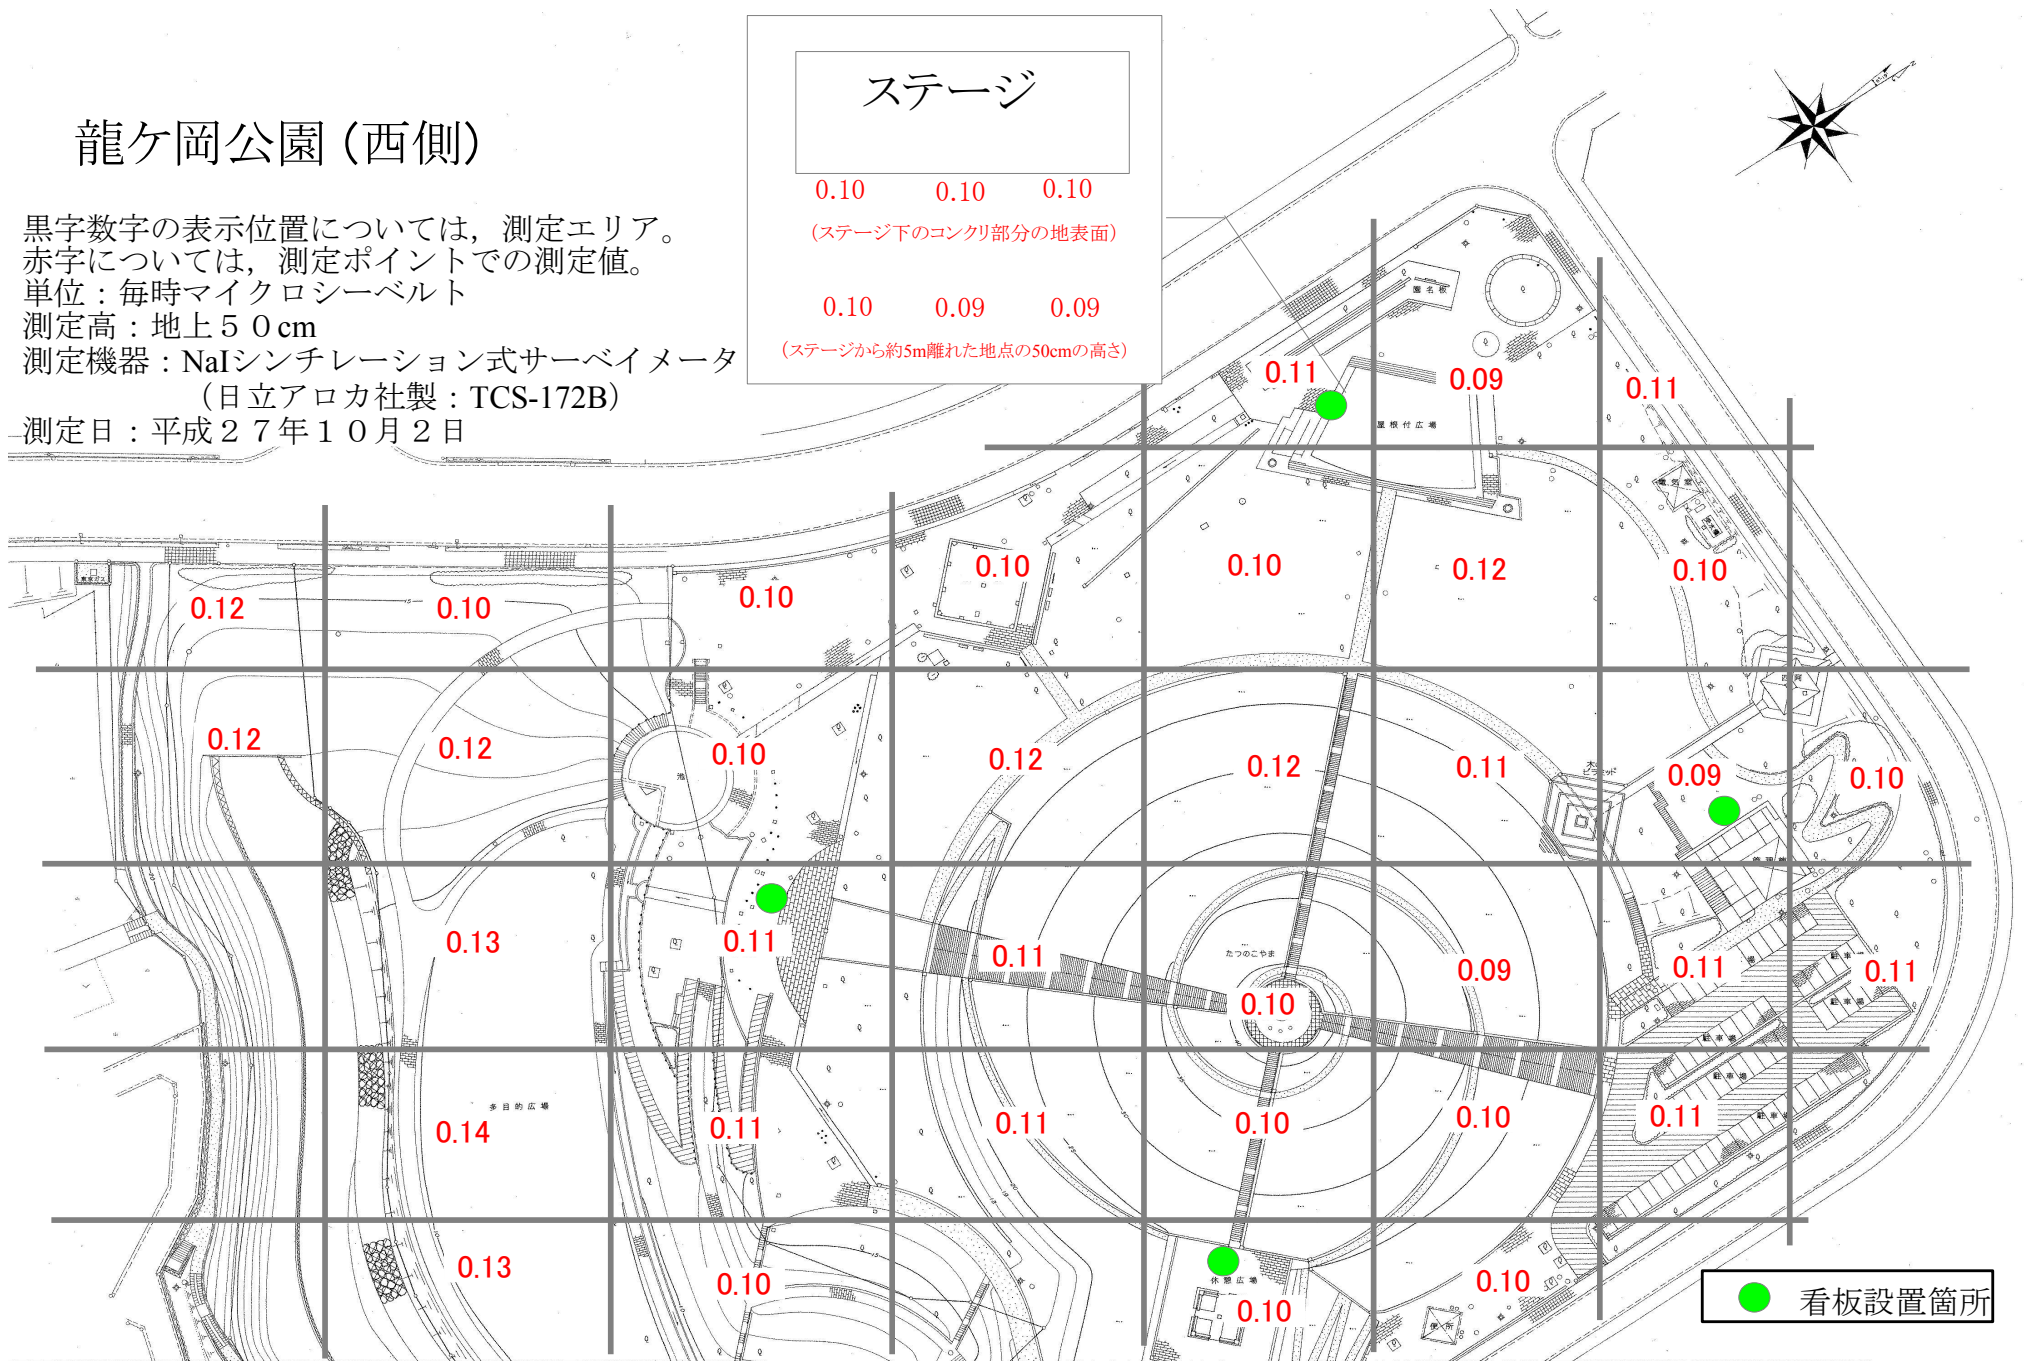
龍ケ岡公園（西側）

黒字数字の表示位置については，測定エリア。
赤字については，測定ポイントでの測定値。
単位：毎時マイクロシーベルト
測定高：地上５０cm
測定機器：NaIシンチレーション式サーベイメータ
（日立アロカ社製：TCS-172B）
測定日：平成２７年１０月２日

ステージ

0.10 0.10 0.10
（ステージ下のコンクリ部分の地表面）

0.10 0.09 0.09
（ステージから約5m離れた地点の50cmの高さ）

0.11 0.09 0.11

0.10 0.10 0.12 0.10

0.12 0.10 0.10

0.12 0.12 0.10 0.12 0.12 0.11 0.09 0.10

0.13 0.11 0.11 0.10 0.09 0.11 0.11

0.14 0.11 0.11 0.10 0.10 0.11

0.13 0.10 0.10 0.10

多目的広場
たつのこやま
休憩広場
屋根付広場

看板設置箇所